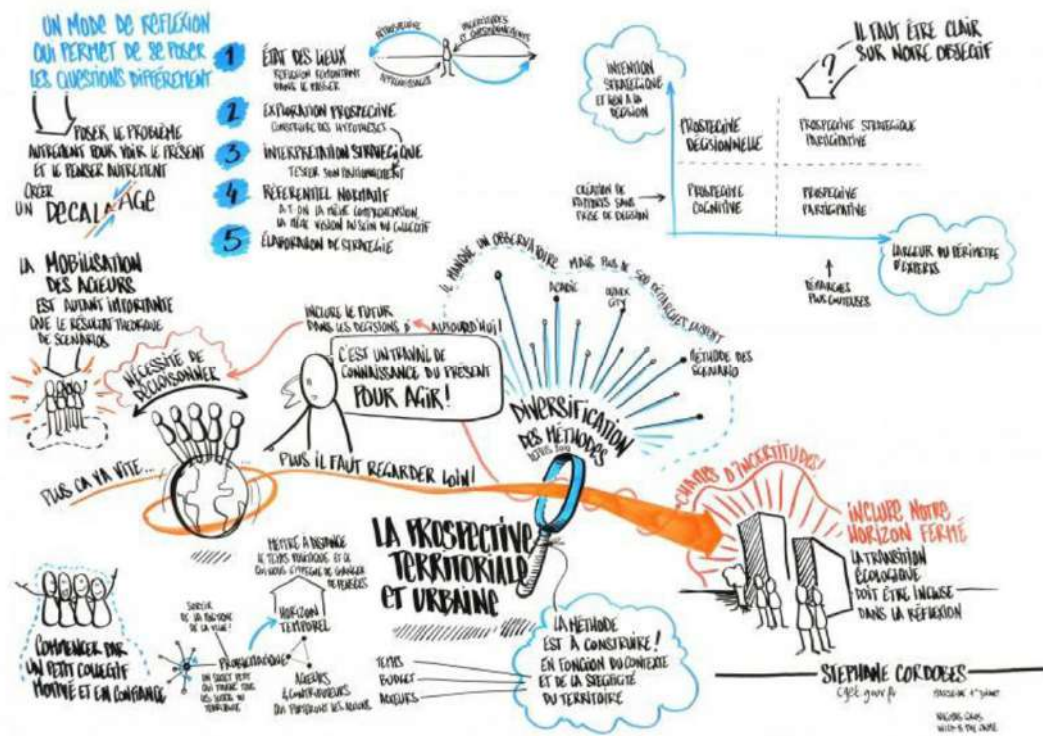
UN MODE DE RÉFLEXION QUI PERMET DE SE POSER LES QUESTIONS DIFFÉREMMENT

POSER LE PROBLÈME AUTREMENT POUR VOIR LE PRÉSENT ET LE PENSER AUTREMENT

CRÉER UN DECALAGE

1 ÉTAT DES LIEUX
RÉFLEXION REMONTANT DANS LE PASSÉ

2 EXPLORATION PROSPECTIVE
CONSTRUIRE DES HYPOTHÈSES

3 INTERPRÉTATION STRATÉGIQUE
TESTER SON POSITIONNEMENT

4 RÉFÉRENTIEL NORMATIF
A-T-ON LA MÊME COMPRÉHENSION, LA MÊME VISION AU SEIN DU COLLECTIF

5 ÉLABORATION DE STRATÉGIE

RÉTROSPECTIVE
INCERTITUDES ET QUESTIONNEMENTS
INTROSPECTIVE

IL FAUT ÊTRE CLAIR SUR NOTRE OBJECTIF

INTENTION STRATÉGIQUE ET LIEN À LA DÉCISION

PROSPECTIVE DÉCISIONNELLE
PROSPECTIVE STRATÉGIQUE PARTICIPATIVE
PROSPECTIVE COGNITIVE
PROSPECTIVE PARTICIPATIVE

CRÉATION DE SAVOIRS SANS PRISE DE DÉCISION

LARGEUR DU PÉRIMÈTRE D'EXPERTS

DÉMARCHES PLUS CONTEUSES

LA MOBILISATION DES ACTEURS EST AUTANT IMPORTANTE QUE LE RÉSULTAT THÉORIQUE DE SCÉNARIOS

NÉCESSITÉ DE DÉCLOISONNER

INCLURE LE FUTUR DANS LES DÉCISIONS D'AUJOURD'HUI!

C'EST UN TRAVAIL DE CONNAISSANCE DU PRÉSENT POUR AGIR!

IL MANQUE UN OBSERVATOIRE MAIS PLUS DE 500 RÉFÉRENCES EXISTENT

ACADÉMIC
QUICK CITY
MÉTHODE DES SCÉNARIO

DIVERSIFICATION DES MÉTHODES

PLUS ÇA VA VITE... PLUS IL FAUT REGARDER LOIN!

CHAMPS D'INCERTITUDES!

INCLURE NOTRE HORIZON FERMÉ

LA TRANSITION ÉCOLOGIQUE DOIT ÊTRE INCLUSE DANS LA RÉFLEXION

METTRE À DISTANCE LE TEMPS POLITIQUE ET LE QUOTIDIEN, S'EFFORCER DE CHANGER DE REPÈRES

HORIZON TEMPOREL

SORTIR DE LA BULLE
PROBLÉMATIQUE
UN SUJET PERTINENT QUI TRAITE TOUS LES SUJETS DU TERRITOIRE
ACTEURS & CONTRIBUTEURS DES PARTENAIRES AUX ACTEURS

LA PROSPECTIVE TERRITORIALE ET URBAINE

COMMENCER PAR UN PETIT COLLECTIF MOTIVÉ ET EN CONFIANCE

TEMPS
BUDGET
MOYENS

LA MÉTHODE EST À CONSTRUIRE! EN FONCTION DU CONTEXTE ET DE LA SPÉCIFICITÉ DU TERRITOIRE

STÉPHANE CORDOBES
CGET.gouv.fr
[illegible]
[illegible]